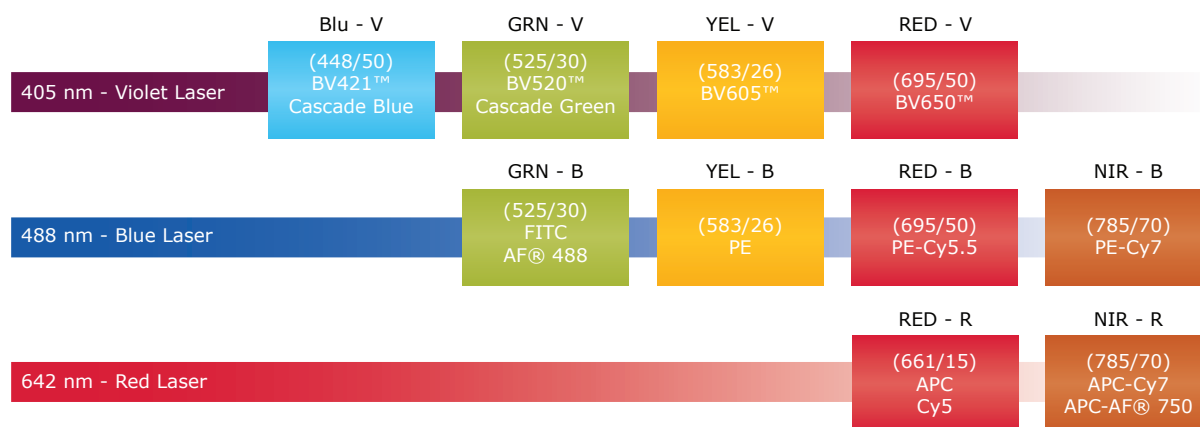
Blu - V

GRN - V

YEL - V

RED - V

405 nm - Violet Laser

(448/50)
BV421™
Cascade Blue

(525/30)
BV520™
Cascade Green

(583/26)
BV605™

(695/50)
BV650™

GRN - B

YEL - B

RED - B

NIR - B

488 nm - Blue Laser

(525/30)
FITC
AF® 488

(583/26)
PE

(695/50)
PE-Cy5.5

(785/70)
PE-Cy7

RED - R

NIR - R

642 nm - Red Laser

(661/15)
APC
Cy5

(785/70)
APC-Cy7
APC-AF® 750